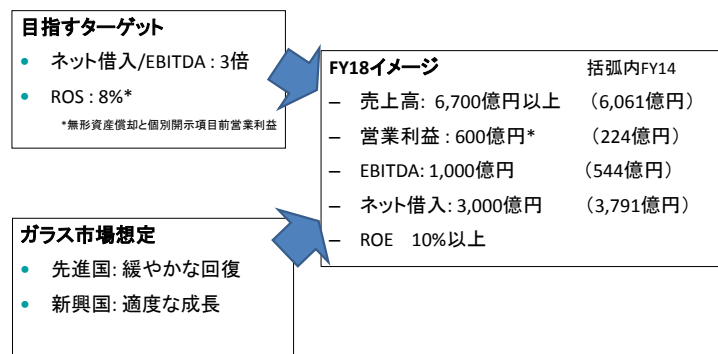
目指すターゲット

• ネット借入/EBITDA : 3倍
• ROS : 8%*

*無形資産償却と個別開示項目前営業利益

FY18イメージ　括弧内FY14

– 売上高: 6,700億円以上　(6,061億円)
– 営業利益 : 600億円*　(224億円)
– EBITDA: 1,000億円　(544億円)
– ネット借入: 3,000億円　(3,791億円)
– ROE　10%以上

ガラス市場想定

• 先進国: 緩やかな回復
• 新興国: 適度な成長